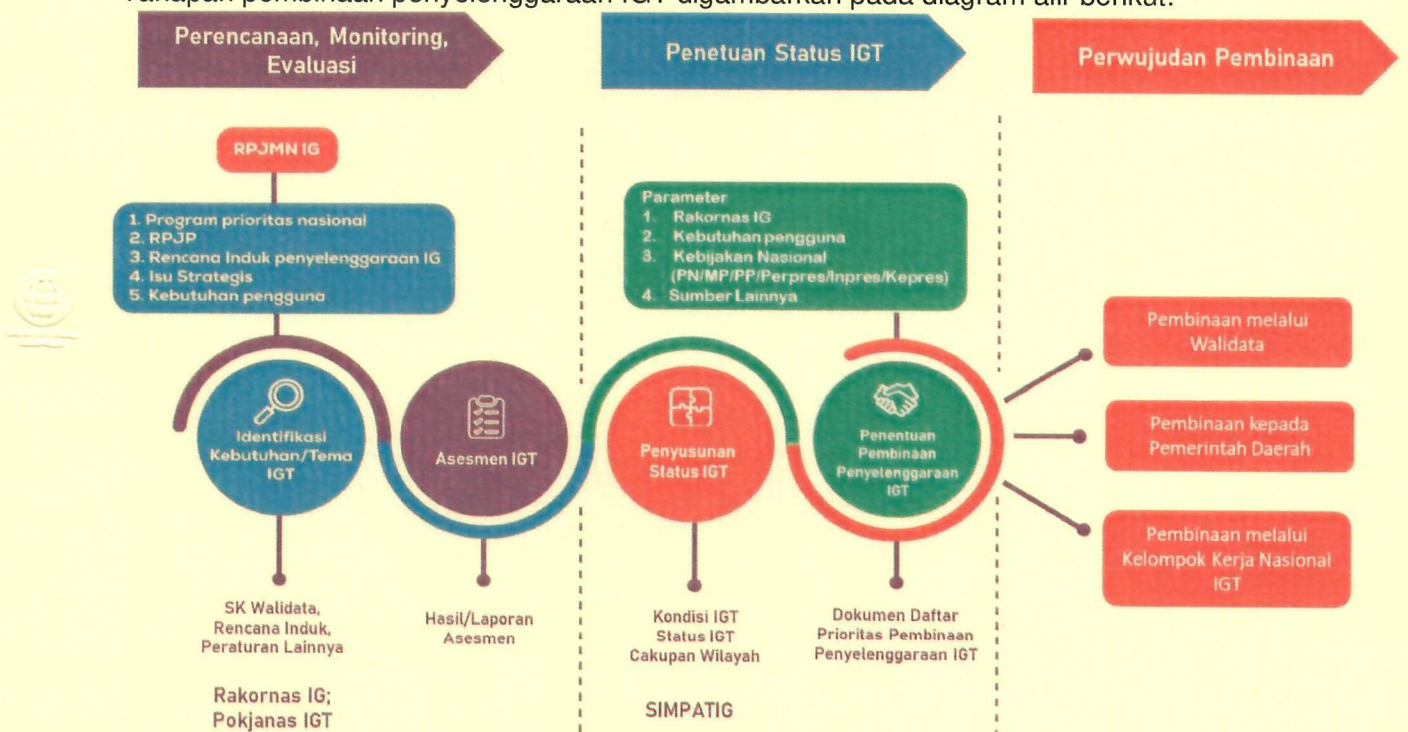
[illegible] pembinaan penyelenggaraan IGT digambarkan pada diagram alir berikut.

Perencanaan, Monitoring, Evaluasi

Penetuan Status IGT

Perwujudan Pembinaan

RPJMN IG

1. Program prioritas nasional
2. RPJP
3. Rencana Induk penyelenggaraan IG
4. Isu Strategis
5. Kebutuhan pengguna

Identifikasi Kebutuhan/Tema IGT

Asesmen IGT

SK Walidata, Rencana Induk, Peraturan Lainnya

Rakornas IG; Pokjanas IGT

Hasil/Laporan Asesmen

Parameter
1. Rakornas IG
2. Kebutuhan pengguna
3. Kebijakan Nasional (PN/MP/PP/Perpres/Inpres/Kepres)
4. Sumber Lainnya

Penyusunan Status IGT

Penentuan Pembinaan Penyelenggaraan IGT

Kondisi IGT
Status IGT
Cakupan Wilayah

SIMPATIG

Dokumen Daftar Prioritas Pembinaan Penyelenggaraan IGT

Pembinaan melalui Walidata

Pembinaan kepada Pemerintah Daerah

Pembinaan melalui Kelompok Kerja Nasional IGT